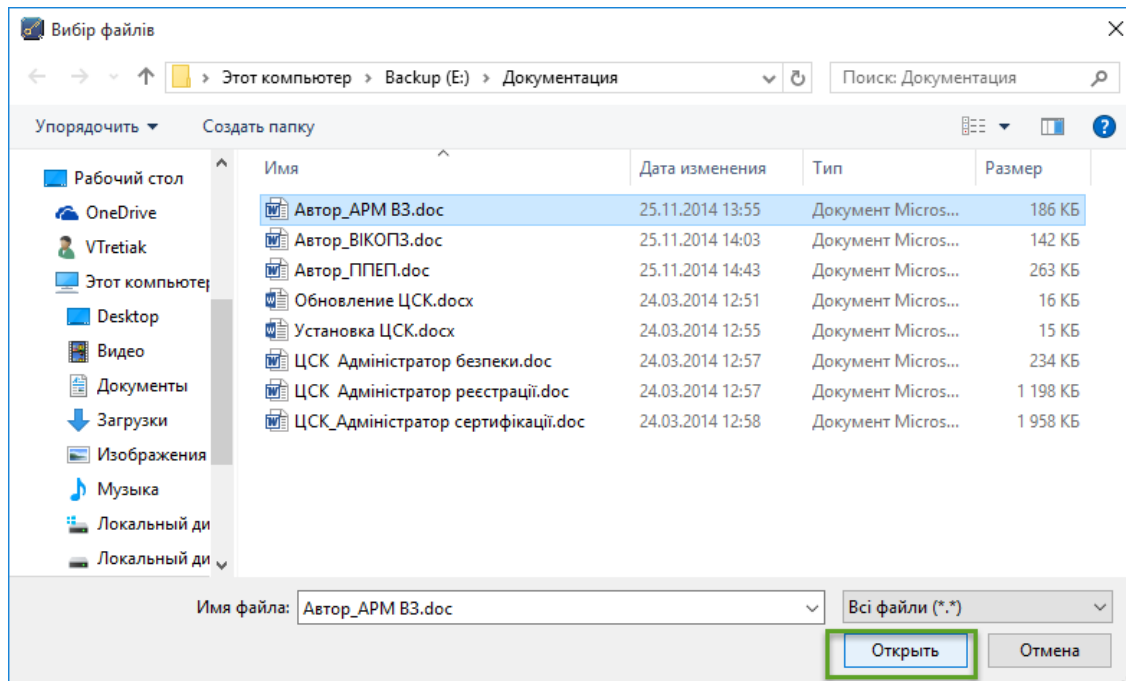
Вибір файлів

Этот компьютер > Backup (E:) > Документация

Поиск: Документация

Упорядочить ▾ Создать папку

Рабочий стол
OneDrive
VTretiak
Этот компьютер
Desktop
Видео
Документы
Загрузки
Изображения
Музыка
Локальный ди
Локальный ди

| Имя | Дата изменения | Тип | Размер |
|---|---|---|---|
| Автор_АРМ ВЗ.doc | 25.11.2014 13:55 | Документ Micros... | 186 КБ |
| Автор_ВІКОПЗ.doc | 25.11.2014 14:03 | Документ Micros... | 142 КБ |
| Автор_ППЕП.doc | 25.11.2014 14:43 | Документ Micros... | 263 КБ |
| Обновление ЦСК.docx | 24.03.2014 12:51 | Документ Micros... | 16 КБ |
| Установка ЦСК.docx | 24.03.2014 12:55 | Документ Micros... | 15 КБ |
| ЦСК Адміністратор безпеки.doc | 24.03.2014 12:57 | Документ Micros... | 234 КБ |
| ЦСК Адміністратор реєстрації.doc | 24.03.2014 12:57 | Документ Micros... | 1 198 КБ |
| ЦСК_Адміністратор сертифікації.doc | 24.03.2014 12:58 | Документ Micros... | 1 958 КБ |

Имя файла: Автор_АРМ ВЗ.doc

Всі файли (*.*)

Открыть Отмена